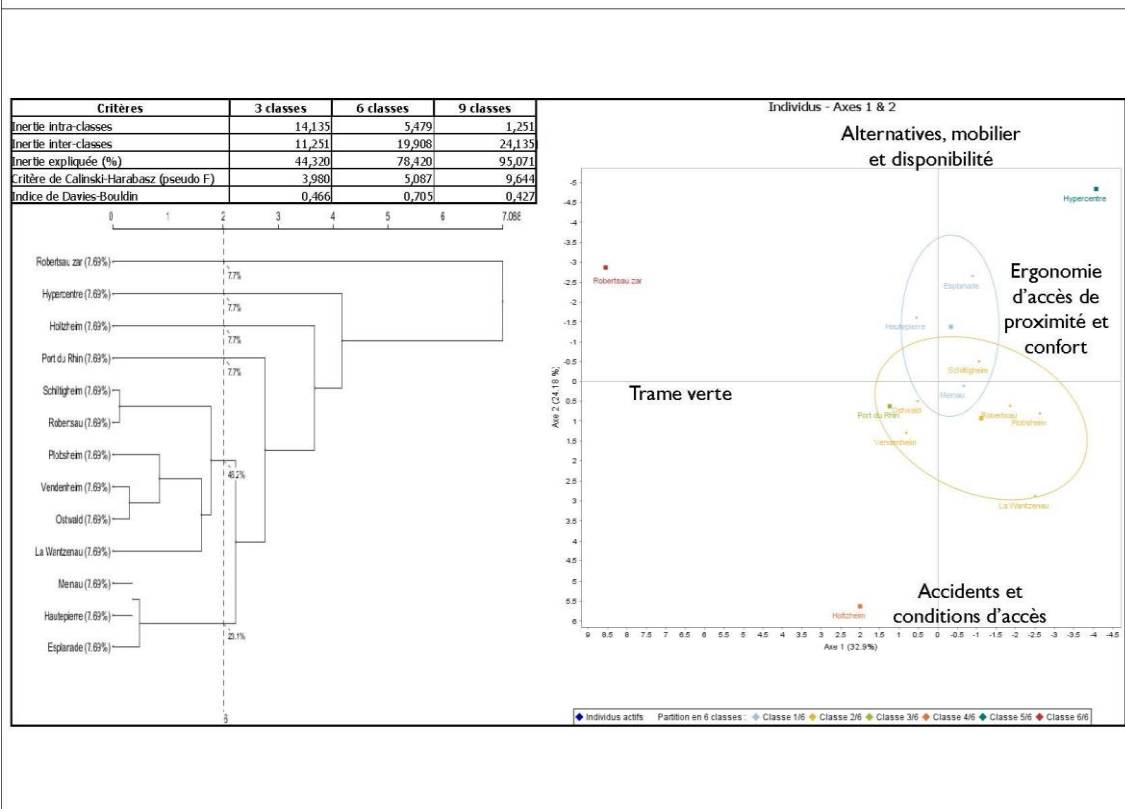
| Critères | 3 classes | 6 classes | 9 classes |
|---|---|---|---|
| Inertie intra-classes | 14,135 | 5,479 | 1,251 |
| Inertie inter-classes | 11,251 | 19,908 | 24,135 |
| Inertie expliquée (%) | 44,320 | 78,420 | 95,071 |
| Critère de Calinski-Harabasz (pseudo F) | 3,980 | 5,087 | 9,644 |
| Indice de Davies-Bouldin | 0,466 | 0,705 | 0,427 |

0 1 2 3 4 5 6 7.088

Robertsau zar (7.69%)
7.7%
Hypercentre (7.69%)
7.7%
Holtzheim (7.69%)
7.7%
Port du Rhin (7.69%)
7.7%
Schiltigheim (7.69%)
Robertsau (7.69%)
Plobsheim (7.69%)
46.2%
Vendenheim (7.69%)
Ostwald (7.69%)
La Wantzenau (7.69%)
Menau (7.69%)
Hautepierre (7.69%)
Esplanade (7.69%)
23.1%
6

Individus - Axes 1 & 2

Alternatives, mobilier et disponibilité

Hypercentre

Robertsau zar

Esplanade

Ergonomie d'accès de proximité et confort

Hautepierre

Schiltigheim

Trame verte

Menau

Ostwald

Port du Rhin

Robertsau

Plobsheim

Vendenheim

La Wantzenau

Accidents et conditions d'accès

Holtzheim

Axe 2 (24.18 %)

-5 -4.5 -4 -3.5 -3 -2.5 -2 -1.5 -1 -0.5 0 0.5 1 1.5 2 2.5 3 3.5 4 4.5 5 5.5 6

9 8.5 8 7.5 7 6.5 6 5.5 5 4.5 4 3.5 3 2.5 2 1.5 1 0.5 0 -0.5 -1 -1.5 -2 -2.5 -3 -3.5 -4 -4.5

Axe 1 (32.9%)

Individus actifs Partition en 6 classes : Classe 1/6 Classe 2/6 Classe 3/6 Classe 4/6 Classe 5/6 Classe 6/6